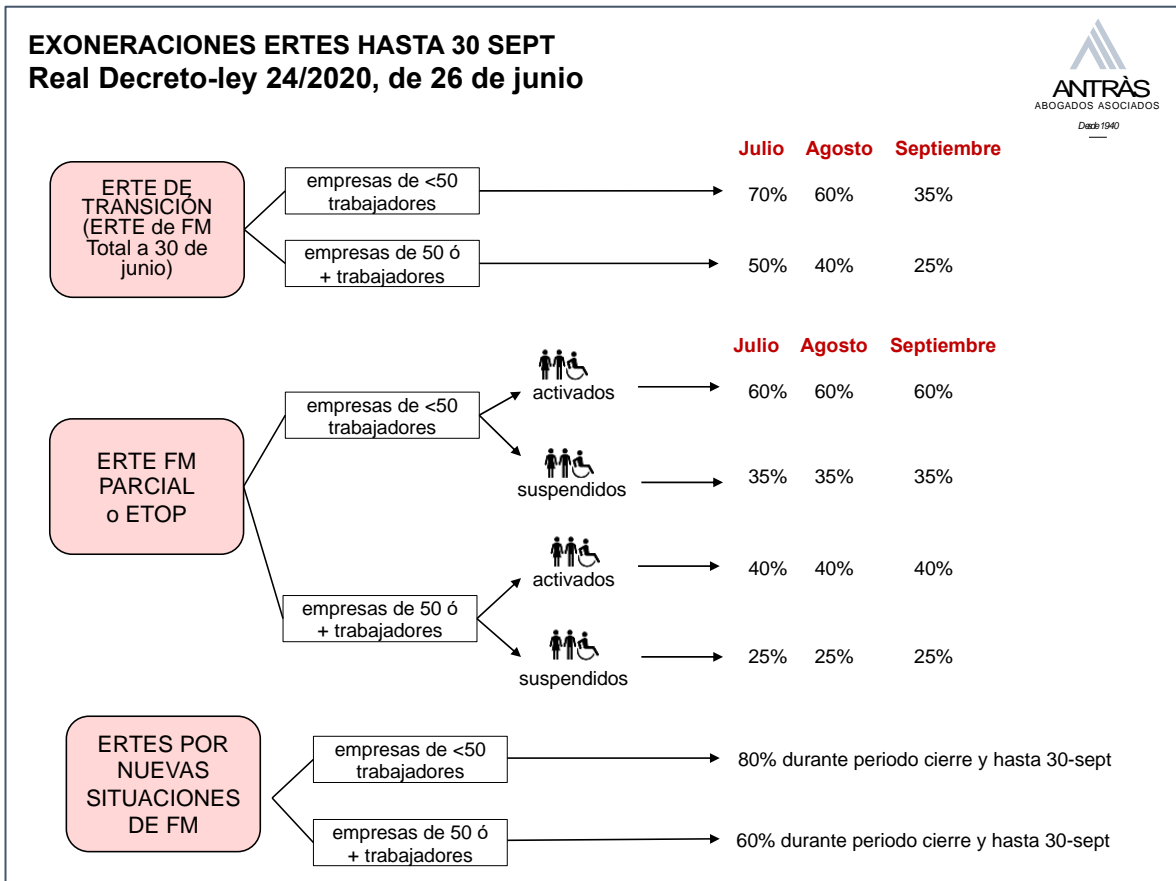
EXONERACIONES ERTES HASTA 30 SEPT
Real Decreto-ley 24/2020, de 26 de junio

ANTRÀS
ABOGADOS ASOCIADOS
Desde 1940

ERTE DE TRANSICIÓN (ERTE de FM Total a 30 de junio)

empresas de <50 trabajadores

empresas de 50 ó + trabajadores

| Julio | Agosto | Septiembre |
|---|---|---|
| 70% | 60% | 35% |
| 50% | 40% | 25% |

ERTE FM PARCIAL o ETOP

empresas de <50 trabajadores

activados

suspendidos

empresas de 50 ó + trabajadores

activados

suspendidos

| Julio | Agosto | Septiembre |
|---|---|---|
| 60% | 60% | 60% |
| 35% | 35% | 35% |
| 40% | 40% | 40% |
| 25% | 25% | 25% |

ERTES POR NUEVAS SITUACIONES DE FM

empresas de <50 trabajadores

80% durante periodo cierre y hasta 30-sept

empresas de 50 ó + trabajadores

60% durante periodo cierre y hasta 30-sept